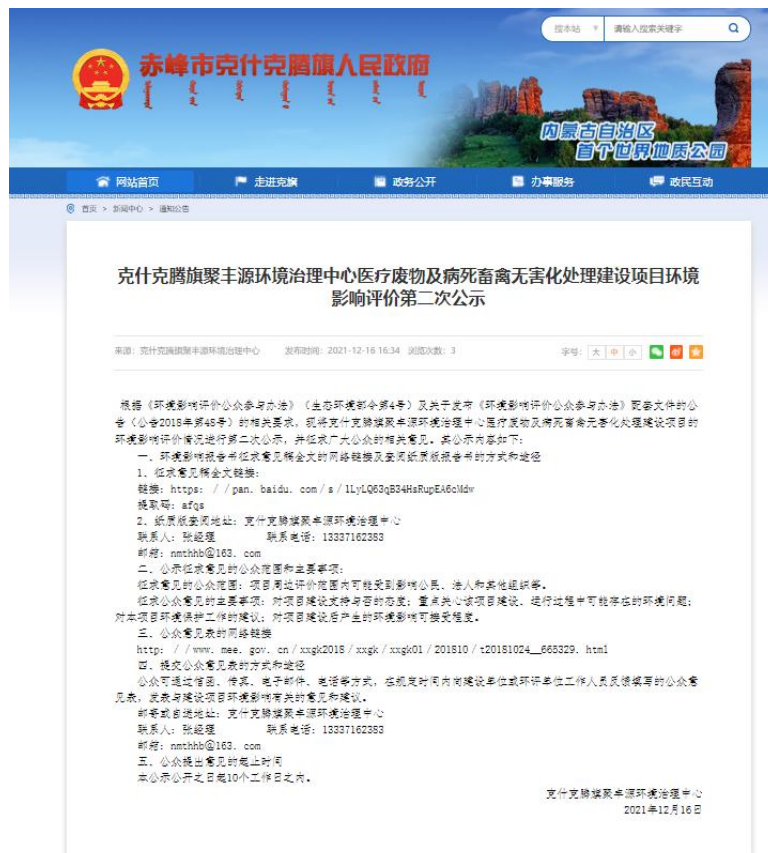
赤峰市克什克腾旗人民政府

搜本站 请输入搜索关键字

内蒙古自治区 首个世界地质公园

网站首页 走进克腾 政务公开 办事服务 政民互动

首页 > 新闻中心 > 通知公告

克什克腾旗聚丰源环境治理中心医疗废物及病死畜禽无害化处理建设项目环境影响评价第二次公示

来源：克什克腾旗聚丰源环境治理中心 发布时间：2021-12-16 16:34 浏览次数：3 字号：大 中 小

根据《环境影响评价公众参与办法》（生态环境部令第4号）及关于发布《环境影响评价公众参与办法》配套文件的公告（公告2018年第48号）的相关要求，现将克什克腾旗聚丰源环境治理中心医疗废物及病死畜禽无害化处理建设项目的环境影响评价情况进行第二次公示，并征求广大公众的相关意见。具公示内容如下：

一、环境影响报告书征求意见稿全文的网络链接及查阅纸质报告书的方式和途径

1、征求意见稿全文链接：

链接：https://pan.baidu.com/s/1LyLQ63qB34HsRupEA6cMdw

提取码：afqs

2、纸质版查阅地址：克什克腾旗聚丰源环境治理中心

联系人：张经理 联系电话：13337162383

邮箱：nmthhb@163.com

二、公众征求意见的公众范围和主要事项：

征求意见的公众范围：项目周边评价范围内可能受到影响公民、法人和其他组织等。

征求公众意见的主要事项：对项目建设支持与否的态度；重点关心该项目建设、运行过程中可能存在的环境问题；对本项目环境保护工作的建议；对项目建设后产生的环境影响可接受程度。

三、公众意见表的网络链接

http://www.mee.gov.cn/xxgk2018/xxgk/xxgk01/201810/t20181024_665329.html

四、提交公众意见表的方式和途径

公众可通过信函、传真、电子邮件、电话等方式，在规定时间内向建设单位或环评单位工作人员反馈填写的公众意见表，反映与建设项目环境影响有关的意见和建议。

邮寄或自送地址：克什克腾旗聚丰源环境治理中心

联系人：张经理 联系电话：13337162383

邮箱：nmthhb@163.com

五、公众提出意见的起止时间

本公示公开之日起10个工作日之内。

克什克腾旗聚丰源环境治理中心
2021年12月16日